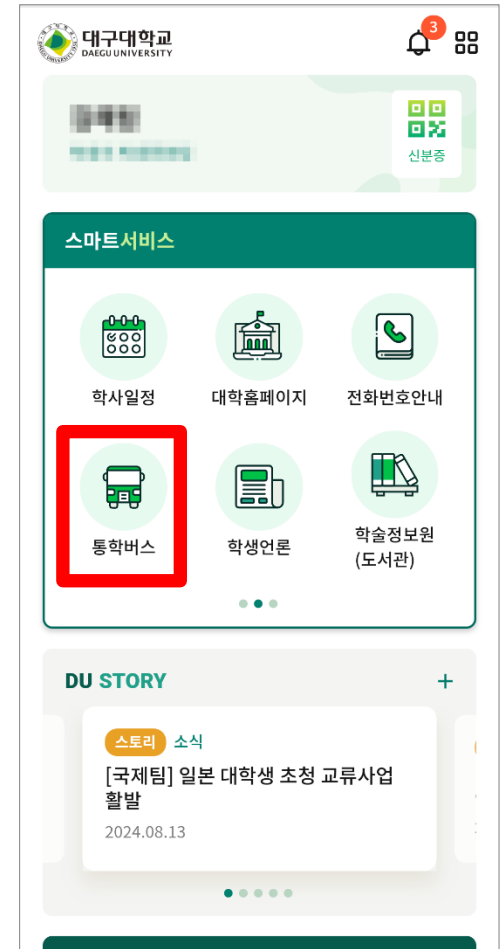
대구대학교
DAEGU UNIVERSITY

3

신분증

스마트서비스

학사일정

대학홈페이지

전화번호안내

통학버스

학생언론

학술정보원 (도서관)

DU STORY

+

스토리 소식

[국제팀] 일본 대학생 초청 교류사업 활발

2024.08.13